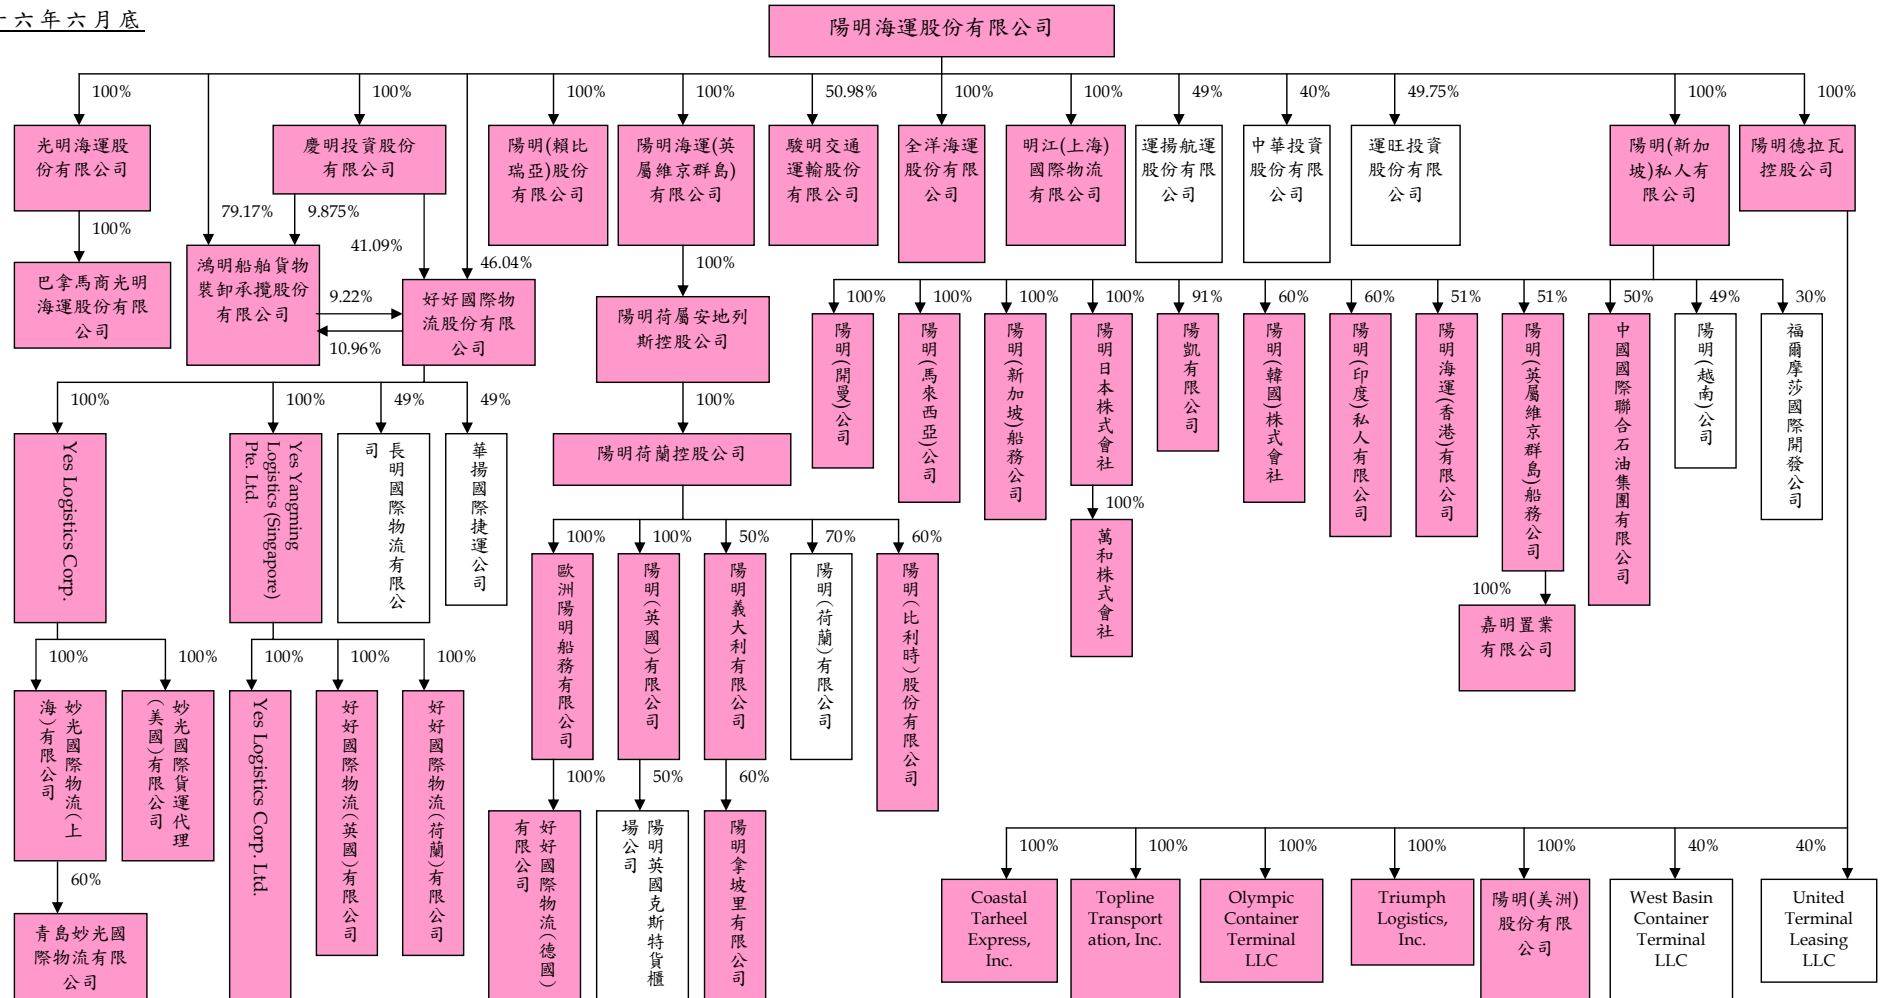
十六年六月底

陽明海運股份有限公司

100%
光明海運股份有限公司
100%
巴拿馬商光明海運股份有限公司

100%
慶明投資股份有限公司
79.17%
9.875%
鴻明船舶貨物裝卸承攬股份有限公司
9.22%
10.96%
41.09%
46.04%
好好國際物流股份有限公司

100%
Yes Logistics Corp.
100%
妙光國際物流(上海)有限公司
60%
青島妙光國際物流有限公司
100%
妙光國際貨運代理(美國)有限公司

100%
Yes Yangming Logistics (Singapore) Pte. Ltd.
100%
Yes Logistics Corp. Ltd.
100%
好好國際物流(英國)有限公司
100%
好好國際物流(荷蘭)有限公司

49%
長明國際物流有限公司
49%
華揚國際捷運公司

100%
陽明(賴比瑞亞)股份有限公司

100%
陽明海運(英屬維京群島)有限公司
100%
陽明荷屬安地列斯控股公司
100%
陽明荷蘭控股公司
100%
歐洲陽明船務有限公司
100%
好好國際物流(德國)有限公司
100%
陽明(英國)有限公司
50%
陽明英國克斯特貨櫃場公司
50%
陽明義大利有限公司
60%
陽明拿坡里有限公司
70%
陽明(荷蘭)有限公司
60%
陽明(比利時)股份有限公司

50.98%
駿明交通運輸股份有限公司
100%
全洋海運股份有限公司
100%
明江(上海)國際物流有限公司
49%
運揚航運股份有限公司
40%
中華投資股份有限公司
49.75%
運旺投資股份有限公司

100%
陽明(新加坡)私人有限公司
100%
陽明(開曼)公司
100%
陽明(馬來西亞)公司
100%
陽明(新加坡)船務公司
100%
陽明日本株式會社
100%
萬和株式會社
91%
陽凱有限公司
60%
陽明(韓國)株式會社
60%
陽明(印度)私人有限公司
51%
陽明海運(香港)有限公司
51%
陽明(英屬維京群島)船務公司
100%
嘉明置業有限公司
50%
中國國際聯合石油集團有限公司
49%
陽明(越南)公司
30%
福爾摩莎國際開發公司

100%
陽明德拉瓦控股公司
100%
Coastal Tarheel Express, Inc.
100%
Topline Transportation, Inc.
100%
Olympic Container Terminal LLC
100%
Triumph Logistics, Inc.
100%
陽明(美洲)股份有限公司
40%
West Basin Container Terminal LLC
40%
United Terminal Leasing LLC